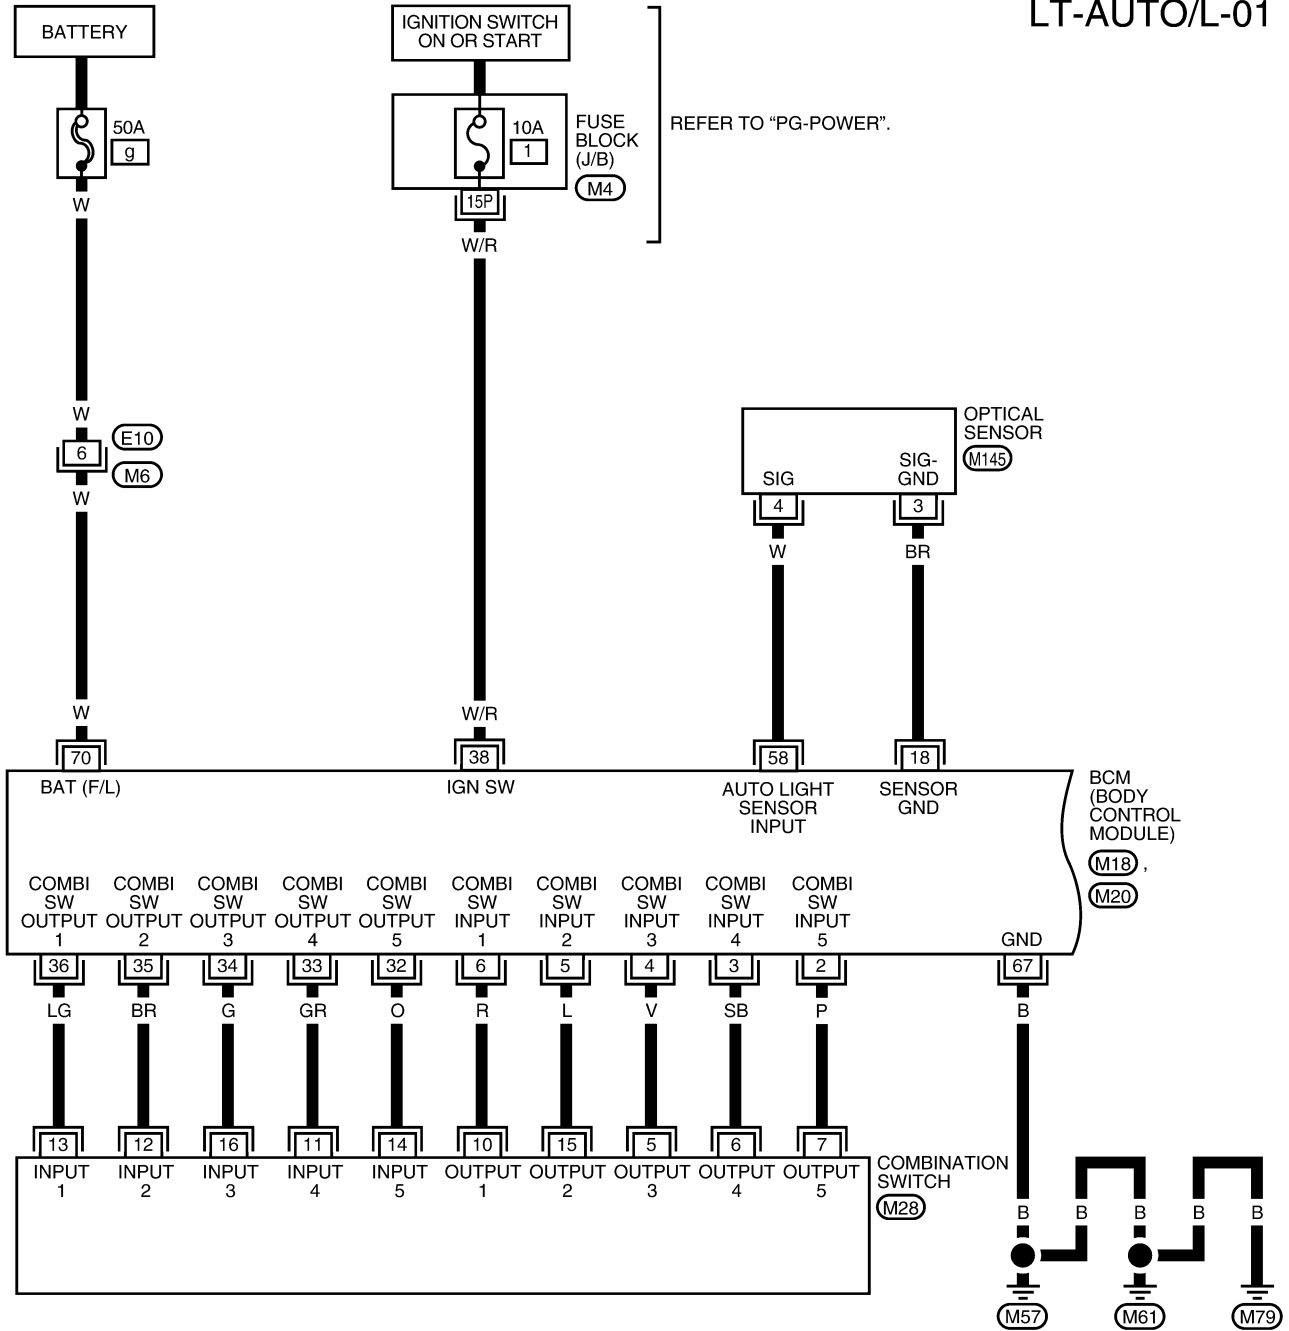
LT-AUTO/L-01

BATTERY

50A
g

W

IGNITION SWITCH ON OR START

10A
1

FUSE BLOCK (J/B)
M4

15P

REFER TO "PG-POWER".

W/R

W
6
E10
M6
W

OPTICAL SENSOR
M145

SIG
SIG-GND
4
3
W
BR

W
W/R

70
38
58
18

BAT (F/L)
IGN SW
AUTO LIGHT SENSOR INPUT
SENSOR GND

BCM (BODY CONTROL MODULE)
M18,
M20

COMBI SW OUTPUT 1
COMBI SW OUTPUT 2
COMBI SW OUTPUT 3
COMBI SW OUTPUT 4
COMBI SW OUTPUT 5
COMBI SW INPUT 1
COMBI SW INPUT 2
COMBI SW INPUT 3
COMBI SW INPUT 4
COMBI SW INPUT 5
GND

36
35
34
33
32
6
5
4
3
2
67

LG
BR
G
GR
O
R
L
V
SB
P
B

13
12
16
11
14
10
15
5
6
7

INPUT 1
INPUT 2
INPUT 3
INPUT 4
INPUT 5
OUTPUT 1
OUTPUT 2
OUTPUT 3
OUTPUT 4
OUTPUT 5

COMBINATION SWITCH
M28

B
B
B
B
B

M57
M61
M79